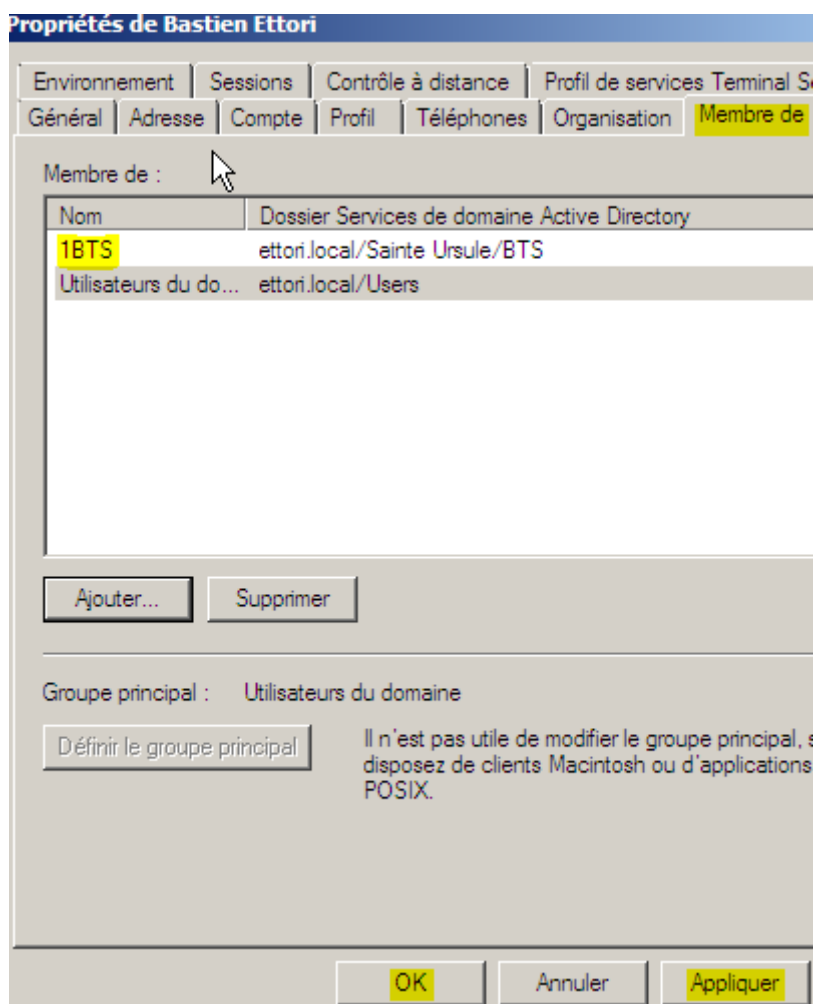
Propriétés de Bastien Ettori

Environnement | Sessions | Contrôle à distance | Profil de services Terminal S
Général | Adresse | Compte | Profil | Téléphones | Organisation | Membre de

Membre de :

| Nom | Dossier Services de domaine Active Directory |
|---|---|
| 1BTS | ettori.local/Sainte Ursule/BTS |
| Utilisateurs du do... | ettori.local/Users |

Ajouter... Supprimer

Groupe principal : Utilisateurs du domaine

Définir le groupe principal

Il n'est pas utile de modifier le groupe principal, s disposez de clients Macintosh ou d'applications POSIX.

OK Annuler Appliquer